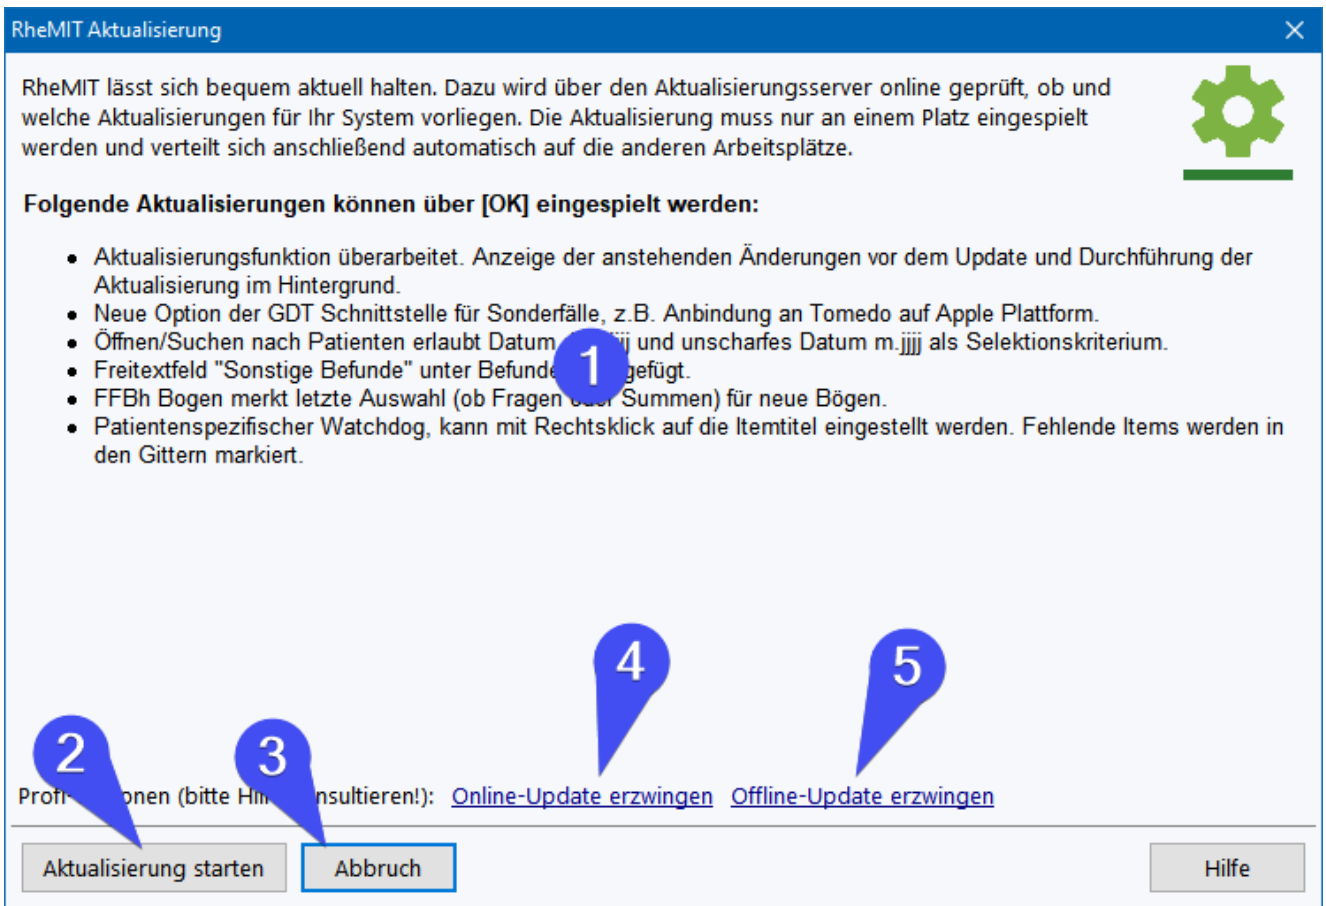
RheMIT Aktualisierung

RheMIT lässt sich bequem aktuell halten. Dazu wird über den Aktualisierungsserver online geprüft, ob und welche Aktualisierungen für Ihr System vorliegen. Die Aktualisierung muss nur an einem Platz eingespielt werden und verteilt sich anschließend automatisch auf die anderen Arbeitsplätze.

Folgende Aktualisierungen können über [OK] eingespielt werden:

- Aktualisierungsfunktion überarbeitet. Anzeige der anstehenden Änderungen vor dem Update und Durchführung der Aktualisierung im Hintergrund.
- Neue Option der GDT Schnittstelle für Sonderfälle, z.B. Anbindung an Tomedo auf Apple Plattform.
- Öffnen/Suchen nach Patienten erlaubt Datum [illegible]jjjj und unscharfes Datum m.jjjj als Selektionskriterium.
- Freitextfeld "Sonstige Befunde" unter Befunde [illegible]gefügt.
- FFBh Bogen merkt letzte Auswahl (ob Fragen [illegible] Summen) für neue Bögen.
- Patientenspezifischer Watchdog, kann mit Rechtsklick auf die Itemtitel eingestellt werden. Fehlende Items werden in den Gittern markiert.

1

4

5

2

3

Profi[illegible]onen (bitte Hi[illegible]nsultieren!): Online-Update erzwingen Offline-Update erzwingen

Aktualisierung starten Abbruch Hilfe